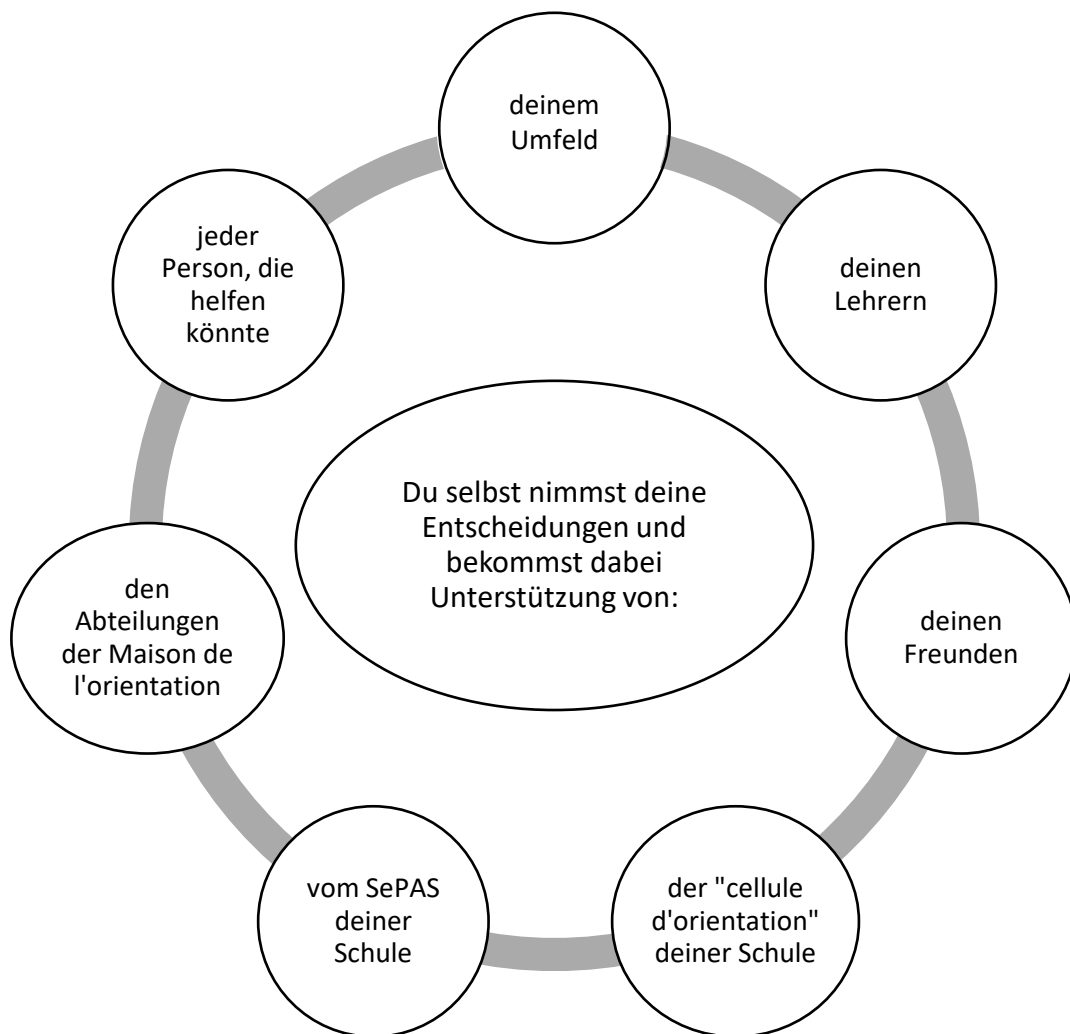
Du selbst nimmst deine Entscheidungen und bekommst dabei Unterstützung von:

deinem Umfeld

deinen Lehrern

deinen Freunden

der "cellule d'orientation" deiner Schule

vom SePAS deiner Schule

den Abteilungen der Maison de l'orientation

jeder Person, die helfen könnte